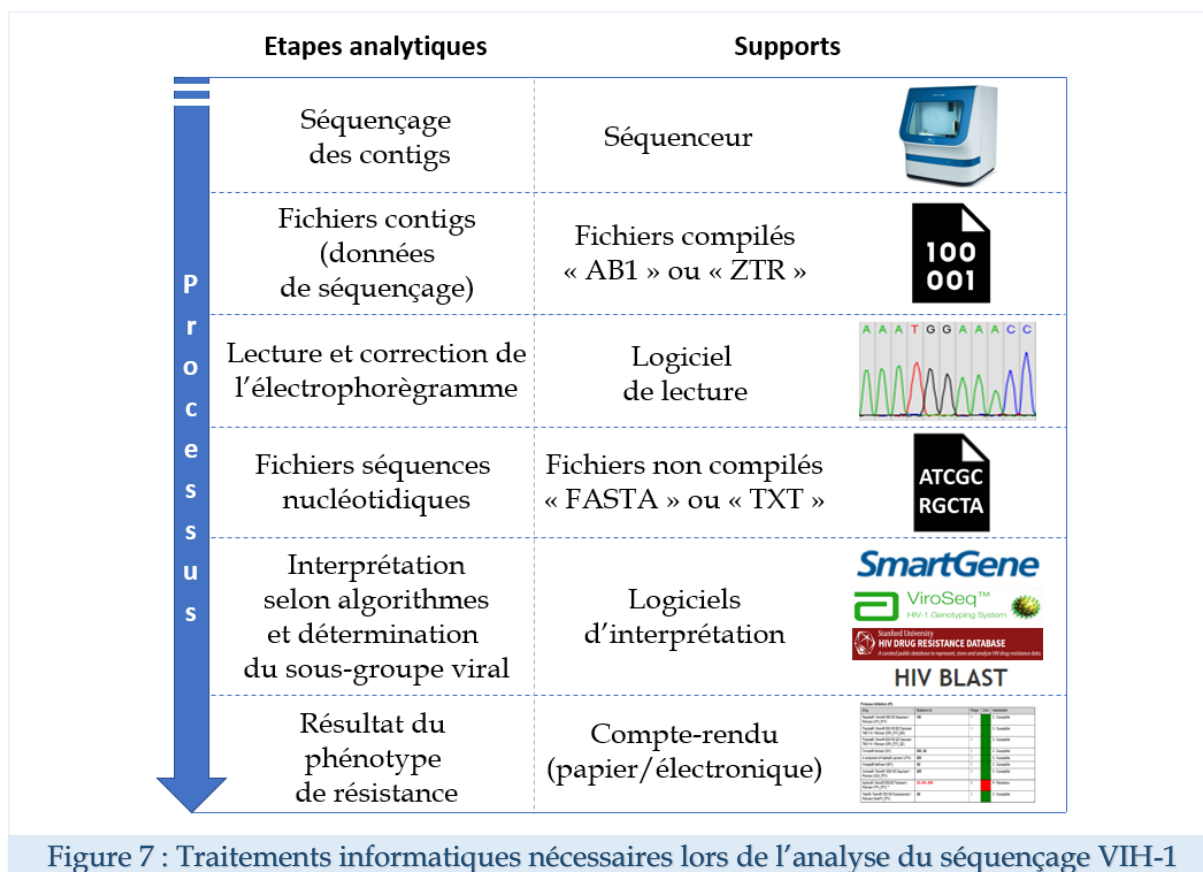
Processus

| Etapes analytiques | Supports | |
|---|---|---|
| Séquençage des contigs | Séquenceur | |
| Fichiers contigs (données de séquençage) | Fichiers compilés « AB1 » ou « ZTR » | 100 001 |
| Lecture et correction de l'électrophorègramme | Logiciel de lecture | A A A T G G A A A C C |
| Fichiers séquences nucléotidiques | Fichiers non compilés « FASTA » ou « TXT » | ATCGC RGCTA |
| Interprétation selon algorithmes et détermination du sous-groupe viral | Logiciels d'interprétation | SmartGene ViroSeq™ HIV-1 Genotyping System Stanford University HIV DRUG RESISTANCE DATABASE HIV BLAST |
| Résultat du phénotype de résistance | Compte-rendu (papier/électronique) | |

Figure 7 : Traitements informatiques nécessaires lors de l'analyse du séquençage VIH-1